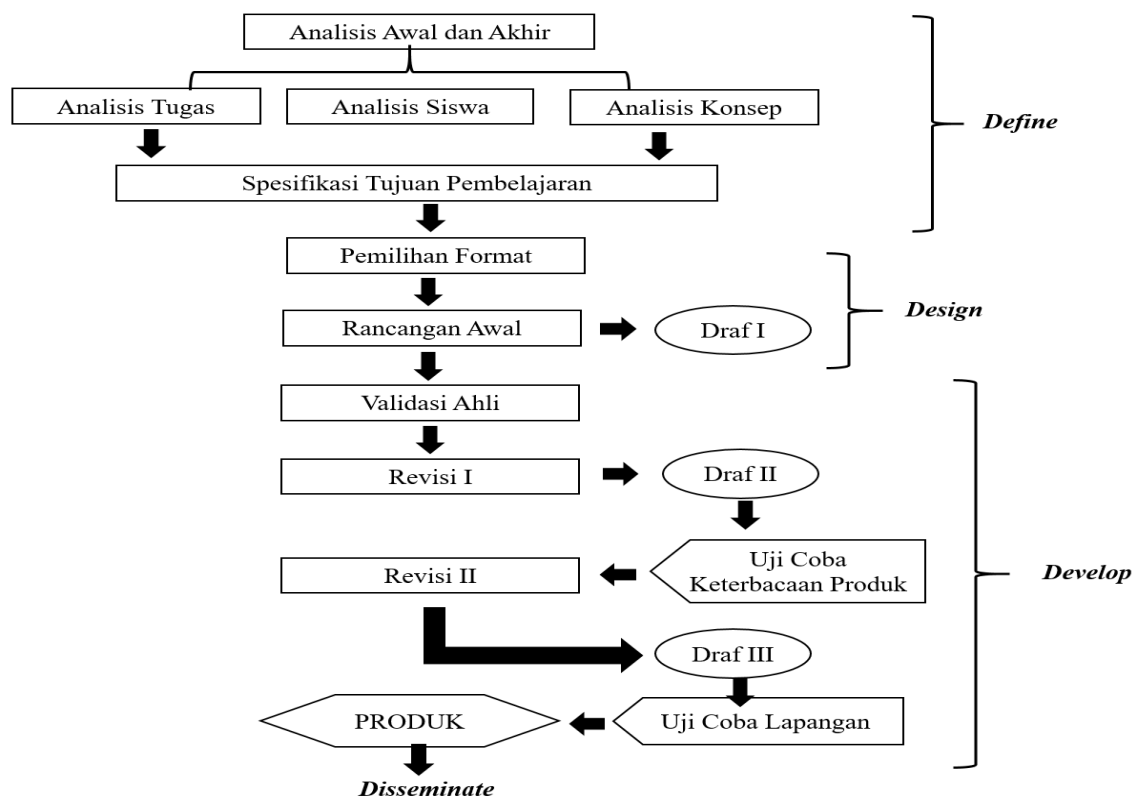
Analisis Awal dan Akhir

Analisis Tugas

Analisis Siswa

Analisis Konsep

Spesifikasi Tujuan Pembelajaran

Define

Pemilihan Format

Rancangan Awal

Draf I

Design

Validasi Ahli

Revisi I

Draf II

Uji Coba Keterbacaan Produk

Revisi II

Draf III

Uji Coba Lapangan

PRODUK

Develop

Disseminate